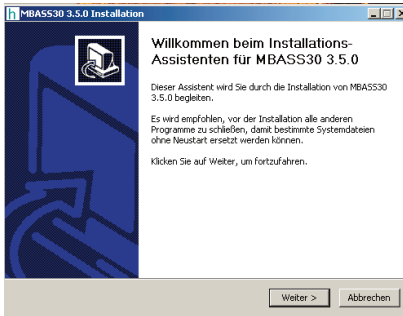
MBASS30 3.5.0 Installation

Willkommen beim Installations-Assistenten für MBASS30 3.5.0

Dieser Assistent wird Sie durch die Installation von MBASS30 3.5.0 begleiten.

Es wird empfohlen, vor der Installation alle anderen Programme zu schließen, damit bestimmte Systemdateien ohne Neustart ersetzt werden können.

Klicken Sie auf Weiter, um fortzufahren.

Weiter >

Abbrechen